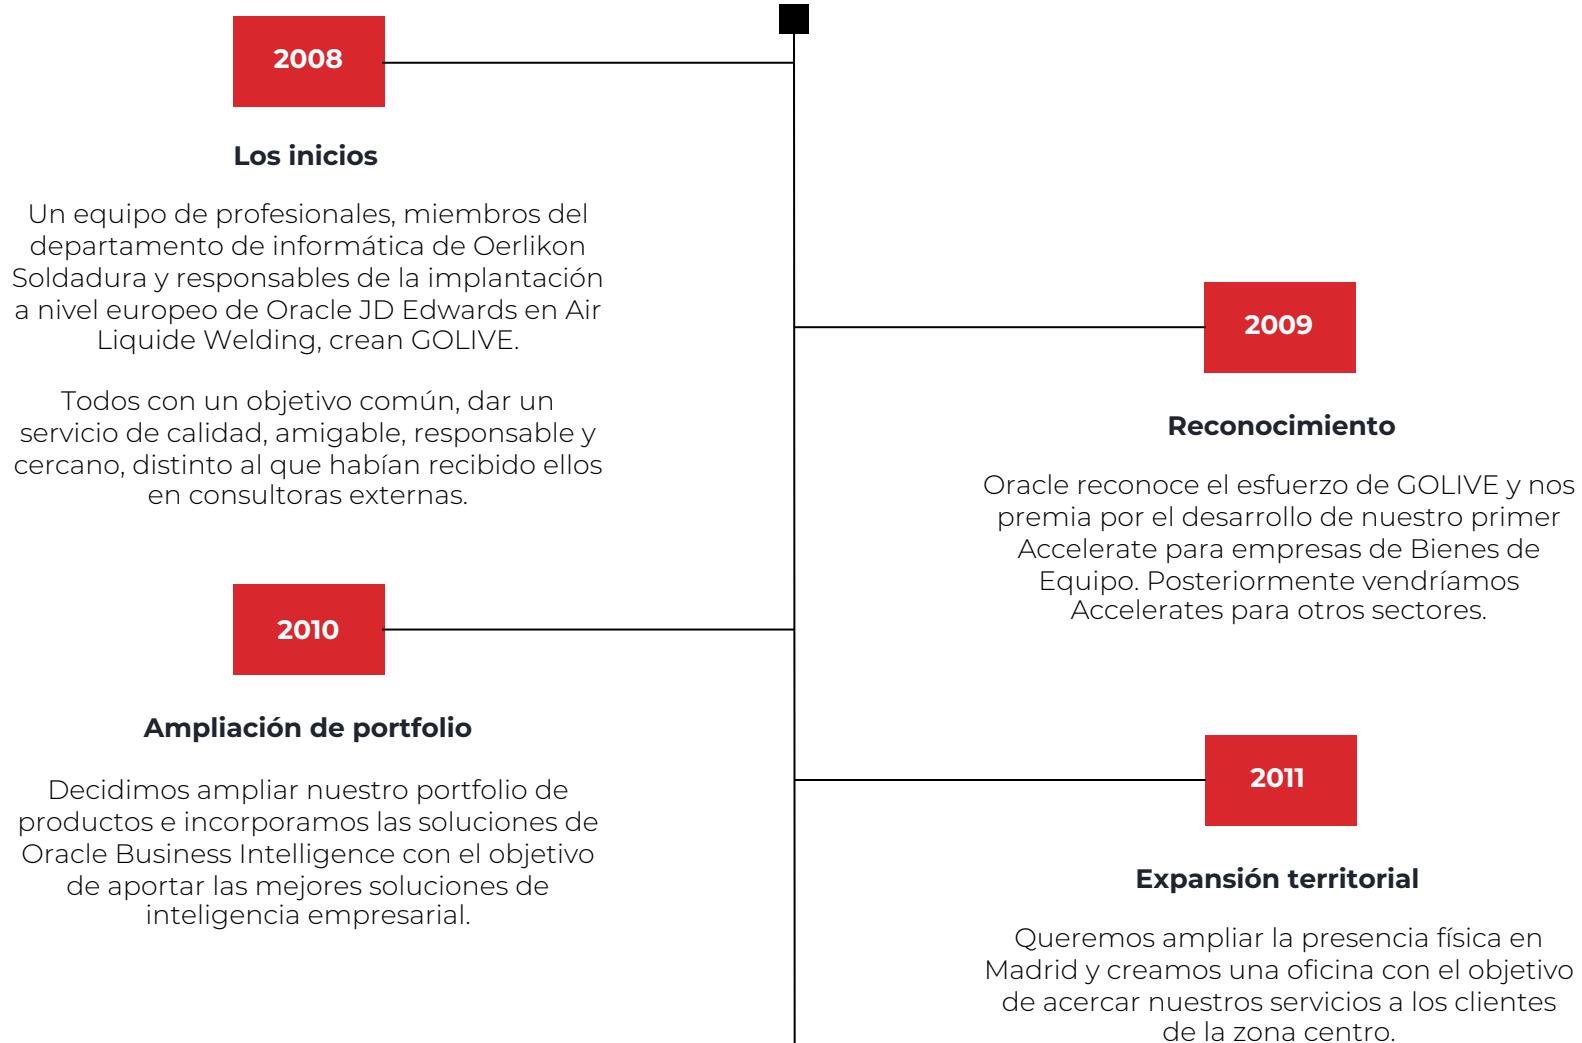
2008

Los inicios

Un equipo de profesionales, miembros del departamento de informática de Oerlikon Soldadura y responsables de la implantación a nivel europeo de Oracle JD Edwards en Air Liquide Welding, crean GOLIVE.

Todos con un objetivo común, dar un servicio de calidad, amigable, responsable y cercano, distinto al que habían recibido ellos en consultoras externas.

2009

Reconocimiento

Oracle reconoce el esfuerzo de GOLIVE y nos premia por el desarrollo de nuestro primer Accelerate para empresas de Bienes de Equipo. Posteriormente vendríamos Accelerates para otros sectores.

2010

Ampliación de portfolio

Decidimos ampliar nuestro portfolio de productos e incorporamos las soluciones de Oracle Business Intelligence con el objetivo de aportar las mejores soluciones de inteligencia empresarial.

2011

Expansión territorial

Queremos ampliar la presencia física en Madrid y creamos una oficina con el objetivo de acercar nuestros servicios a los clientes de la zona centro.